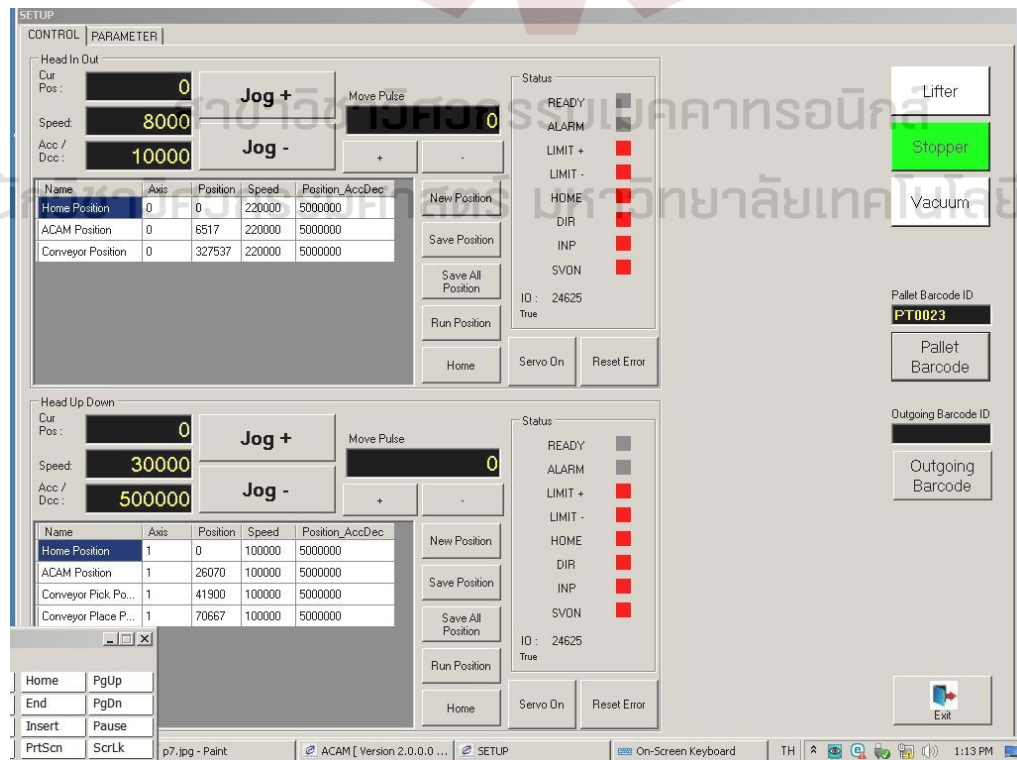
SETUP

CONTROL | PARAMETER

Head In Out

Cur Pos: 0
Jog +
Move Pulse
0
Speed: 8000
Acc / Dcc: 10000
Jog -
+
-

Status
READY
ALARM
LIMIT +
LIMIT -
HOME
DIR
INP
SVON
IO: 24625
True

| Name | Axis | Position | Speed | Position_AccDec |
|---|---|---|---|---|
| Home Position | 0 | 0 | 220000 | 5000000 |
| ACAM Position | 0 | 6517 | 220000 | 5000000 |
| Conveyor Position | 0 | 327537 | 220000 | 5000000 |

New Position
Save Position
Save All Position
Run Position
Home
Servo On
Reset Error

ศูนย์เครื่องมือวิทยาศาสตร์ มหาวิทยาลัยเทคโนโลยี
สาขาวิชาวิศวกรรมเมคคาทรอนิกส์

Lifter
Stopper
Vacuum

Pallet Barcode ID
PT0023
Pallet Barcode

Head Up Down

Cur Pos: 0
Jog +
Move Pulse
0
Speed: 30000
Acc / Dcc: 500000
Jog -
+
-

Status
READY
ALARM
LIMIT +
LIMIT -
HOME
DIR
INP
SVON
IO: 24625
True

| Name | Axis | Position | Speed | Position_AccDec |
|---|---|---|---|---|
| Home Position | 1 | 0 | 100000 | 5000000 |
| ACAM Position | 1 | 26070 | 100000 | 5000000 |
| Conveyor Pick Po... | 1 | 41900 | 100000 | 5000000 |
| Conveyor Place P... | 1 | 70667 | 100000 | 5000000 |

New Position
Save Position
Save All Position
Run Position
Home
Servo On
Reset Error

Outgoing Barcode ID
Outgoing Barcode

Exit

Home PgUp
End PgDn
Insert Pause
PrtScn ScrLk

p7.jpg - Paint
ACAM [ Version 2.0.0.0 ...
SETUP
On-Screen Keyboard
TH
1:13 PM